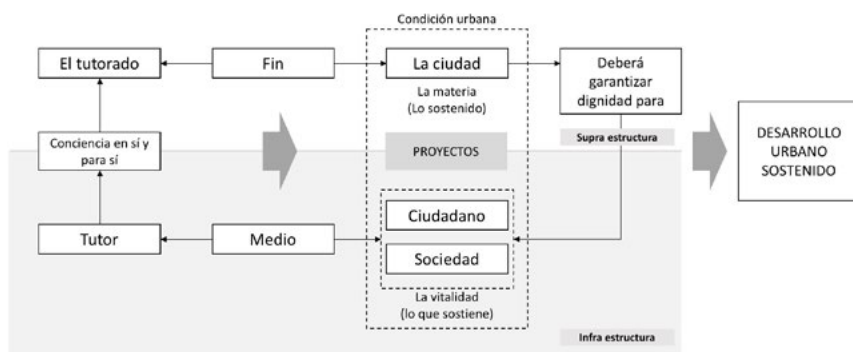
Condición urbana

El tutorado

Fin

La ciudad

Deberá garantizar dignidad para

La materia (Lo sostenido)

Conciencia en sí y para sí

PROYECTOS

Supra estructura

DESARROLLO URBANO SOSTENIDO

Ciudadano

Tutor

Medio

Sociedad

La vitalidad (lo que sostiene)

Infra estructura